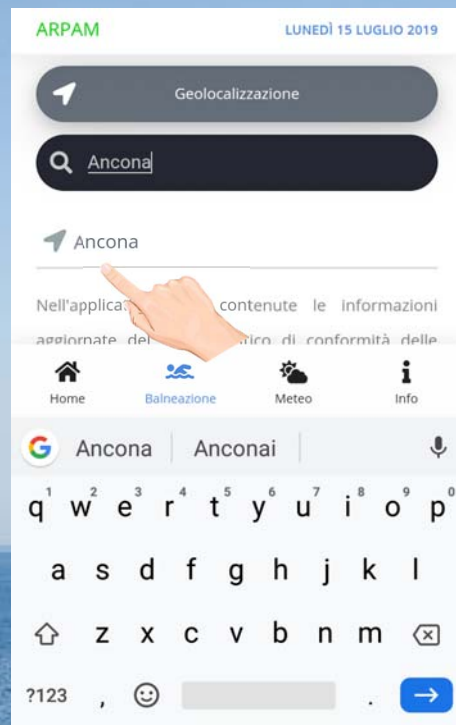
ARPAM

LUNEDÌ 15 LUGLIO 2019

Geolocalizzazione

Ancona

Ancona

Nell'applica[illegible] contenute le informazioni aggiornate del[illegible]tico di conformità delle

Home

Balneazione

Meteo

Info

Ancona

Anconai

1 q 2 w 3 e 4 r 5 t 6 y 7 u 8 i 9 o 0 p

a s d f g h j k l

z x c v b n m

?123 ,

.